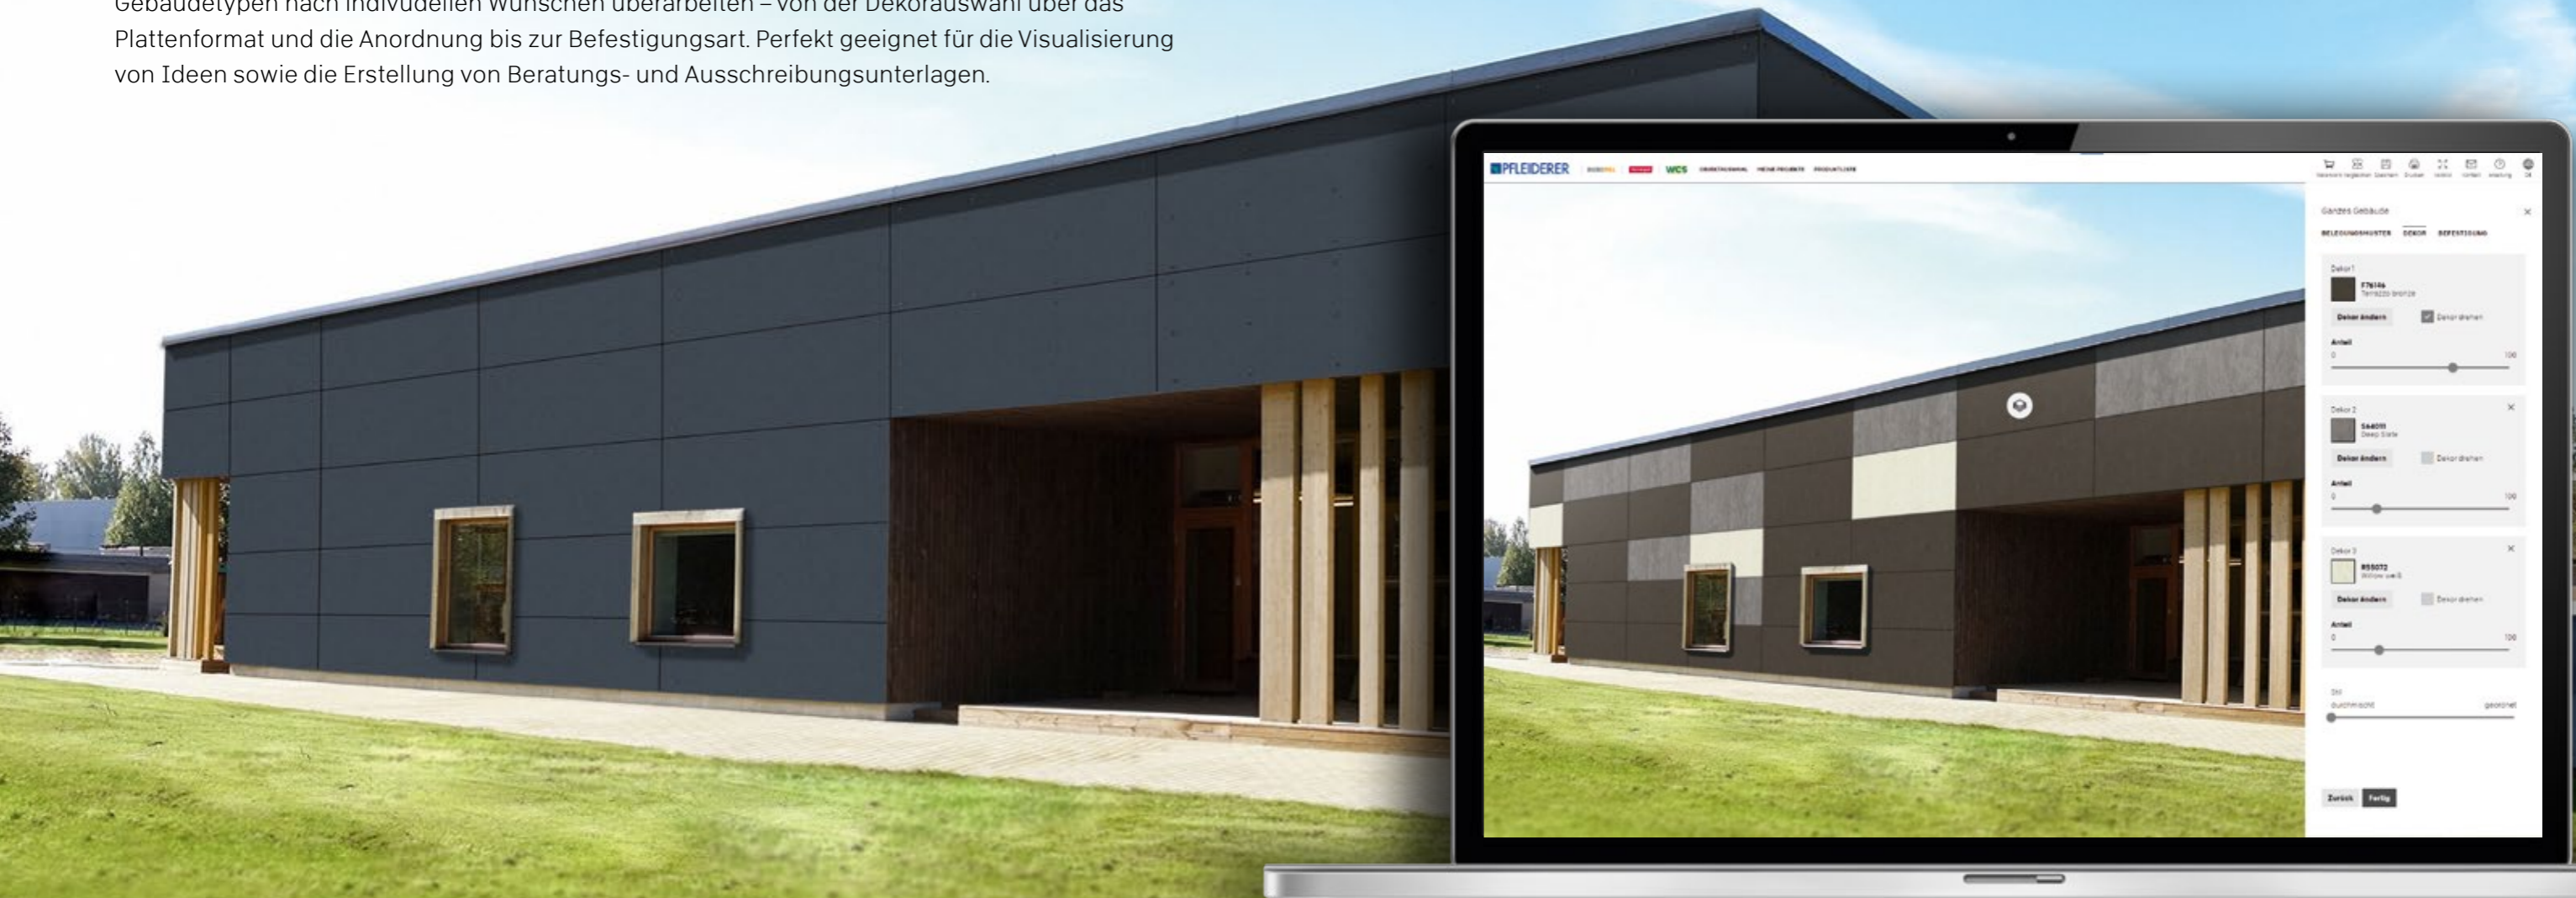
Gebäudetypen nach individuellen Wünschen überarbeiten – von der Dekorauswahl über das Plattenformat und die Anordnung bis zur Befestigungsart. Perfekt geeignet für die Visualisierung von Ideen sowie die Erstellung von Beratungs- und Ausschreibungsunterlagen.

PFLEIDERER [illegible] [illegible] WCS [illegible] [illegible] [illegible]

Ganzes Gebäude
BELEGUNGSMUSTER DEKOR BEFESTIGUNG

Dekor 1
F76146
Terrazzo bronze
Dekor ändern Dekor drehen
Anteil
0 100

Dekor 2
S64011
Deep Slate
Dekor ändern Dekor drehen
Anteil
0 100

Dekor 3
R55072
Willow weiß
Dekor ändern Dekor drehen
Anteil
0 100

Stil
durchmischt geordnet

Zurück Fertig